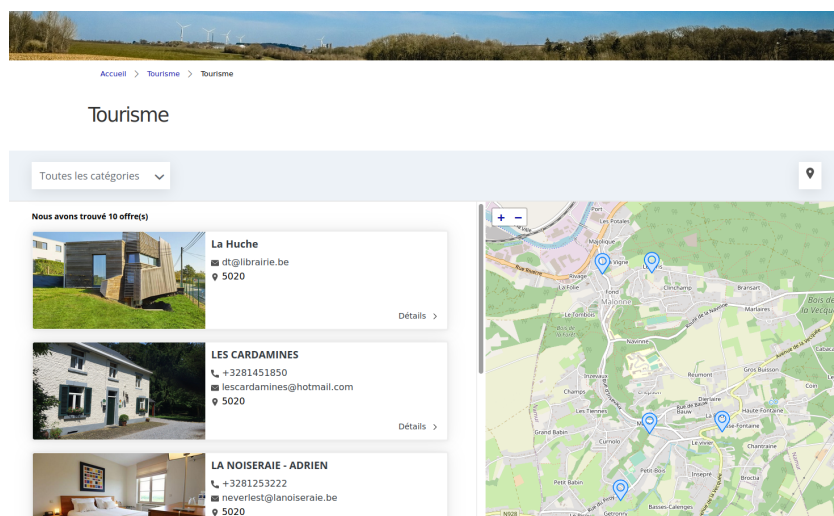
Accueil > Tourisme > Tourisme

Tourisme

Toutes les catégories

Nous avons trouvé 10 offre(s)

La Huche
dt@librairie.be
5020
Détails

LES CARDAMINES
+3281451850
lescardamines@hotmail.com
5020
Détails

LA NOISERAIE - ADRIEN
+3281253222
neverlest@lanoiseraie.be
5020

+
−
Port
Les Potales
Majolique
Rivage
Rue Rivière
La Vigne
La Fillie
Fond
Malonne
Le Fonbois
Clinchamp
Bransart
Marlaires
Bois de la Vecquée
Navinne
Reumont
Gros Buisson
Champs
Insevaux
Les Tiennes
Bauw
Haute-Fontaine
Grand Babin
Curnolo
Dierlaire
Le Vivier
Chanteraine
Petit-Bois
Jinepré
Brocha
Petit Babin
Basses-Calenges
Getronny
N928